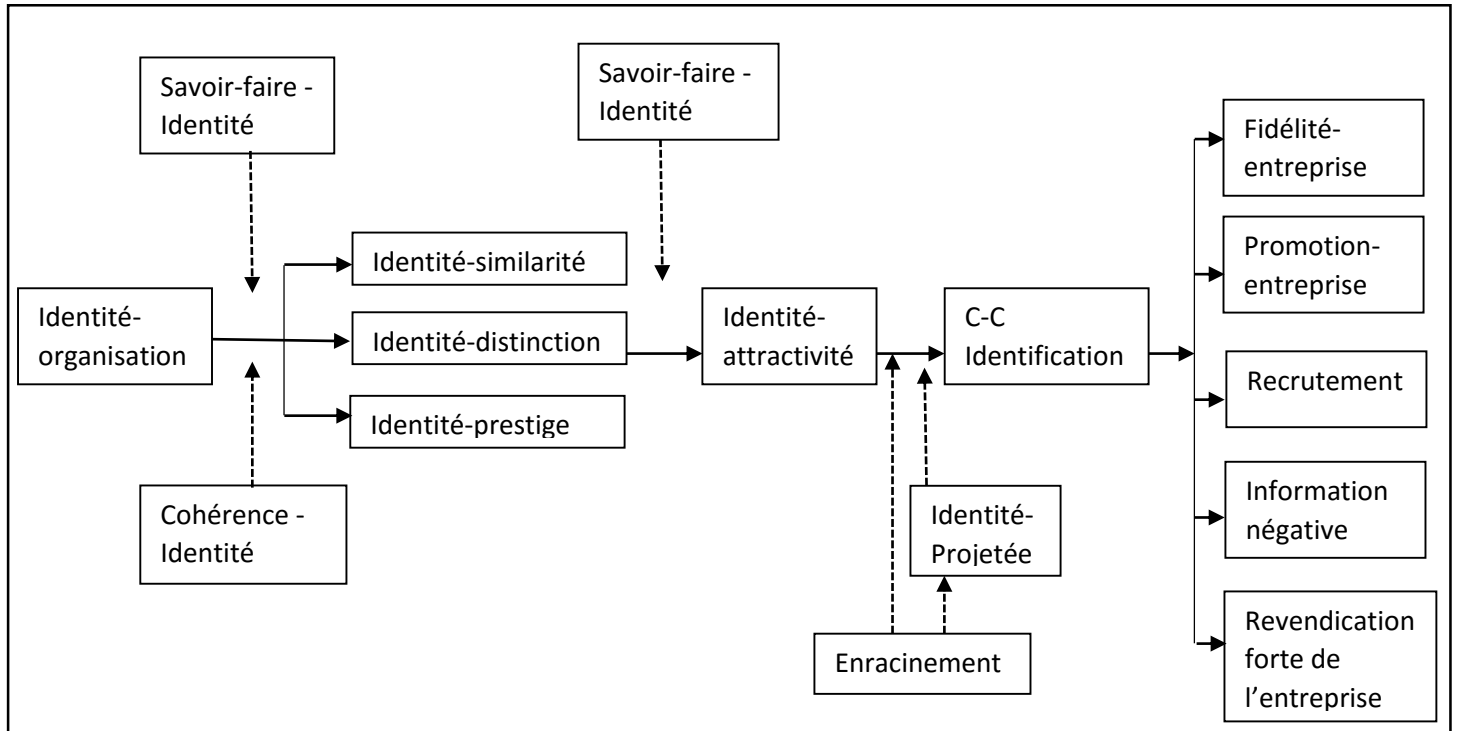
Savoir-faire - Identité

Savoir-faire - Identité

Fidélité-entreprise

Identité-similarité

Promotion-entreprise

Identité-organisation

Identité-distinction

Identité-attractivité

C-C Identification

Recrutement

Identité-prestige

Cohérence - Identité

Identité-Projetée

Information négative

Enracinement

Revendication forte de l'entreprise